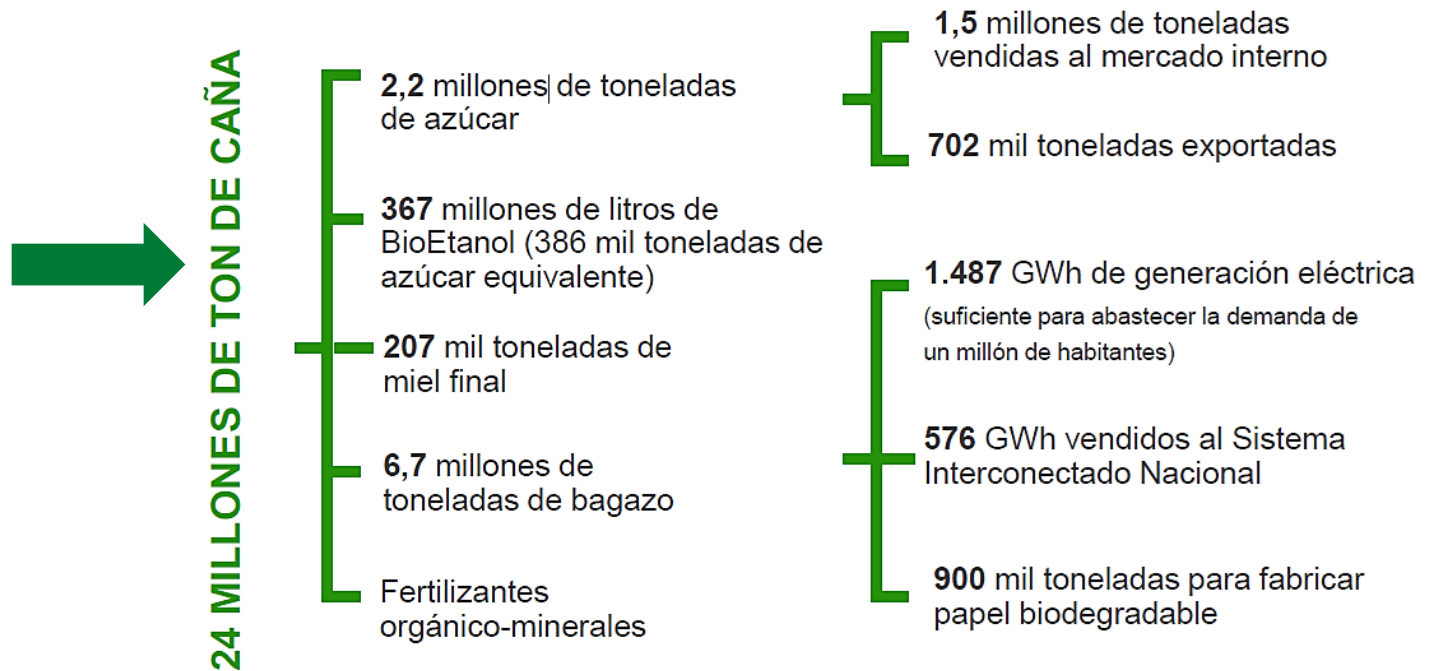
24 MILLONES DE TON DE CAÑA

2,2 millones de toneladas de azúcar

367 millones de litros de BioEtanol (386 mil toneladas de azúcar equivalente)

207 mil toneladas de miel final

6,7 millones de toneladas de bagazo

Fertilizantes orgánico-minerales

1,5 millones de toneladas vendidas al mercado interno

702 mil toneladas exportadas

1.487 GWh de generación eléctrica (suficiente para abastecer la demanda de un millón de habitantes)

576 GWh vendidos al Sistema Interconectado Nacional

900 mil toneladas para fabricar papel biodegradable